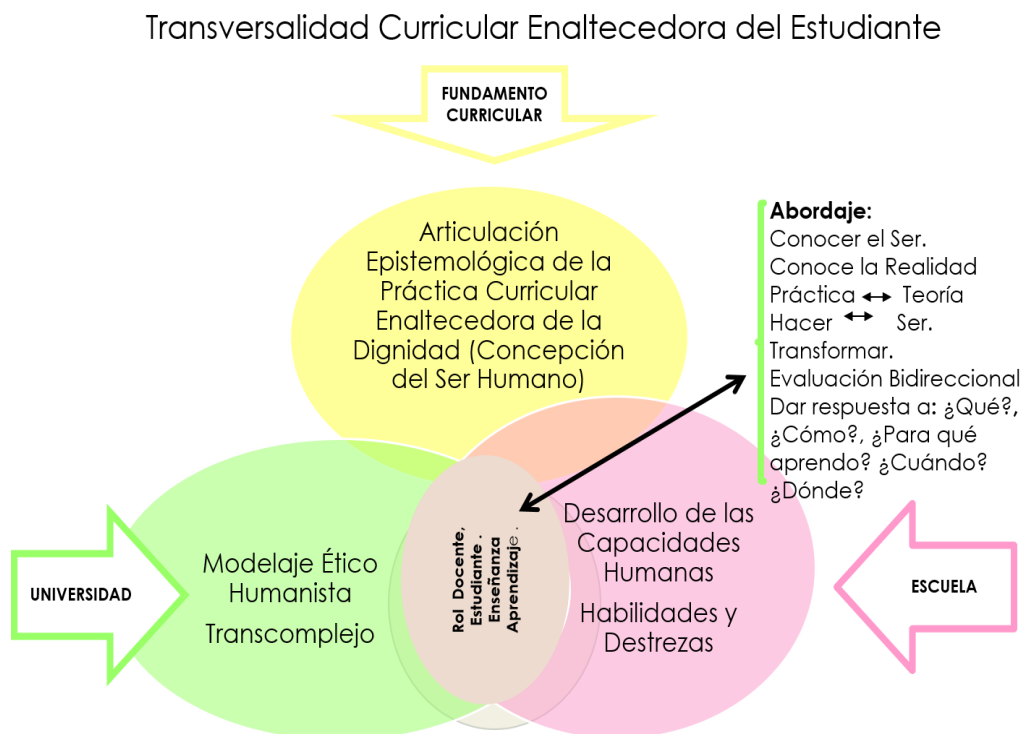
Transversalidad Curricular Enaltecedora del Estudiante

FUNDAMENTO CURRICULAR

Articulación Epistemológica de la Práctica Curricular Enaltecedora de la Dignidad (Concepción del Ser Humano)

Abordaje:
Conocer el Ser.
Conoce la Realidad
Práctica ↔ Teoría
Hacer ↔ Ser.
Transformar.
Evaluación Bidireccional
Dar respuesta a: ¿Qué?, ¿Cómo?, ¿Para qué aprendo? ¿Cuándo? ¿Dónde?

UNIVERSIDAD

Modelaje Ético Humanista
Transcomplejo

Rol Docente, Estudiante . Enseñanza Aprendizaje .

Desarrollo de las Capacidades Humanas
Habilidades y Destrezas

ESCUELA